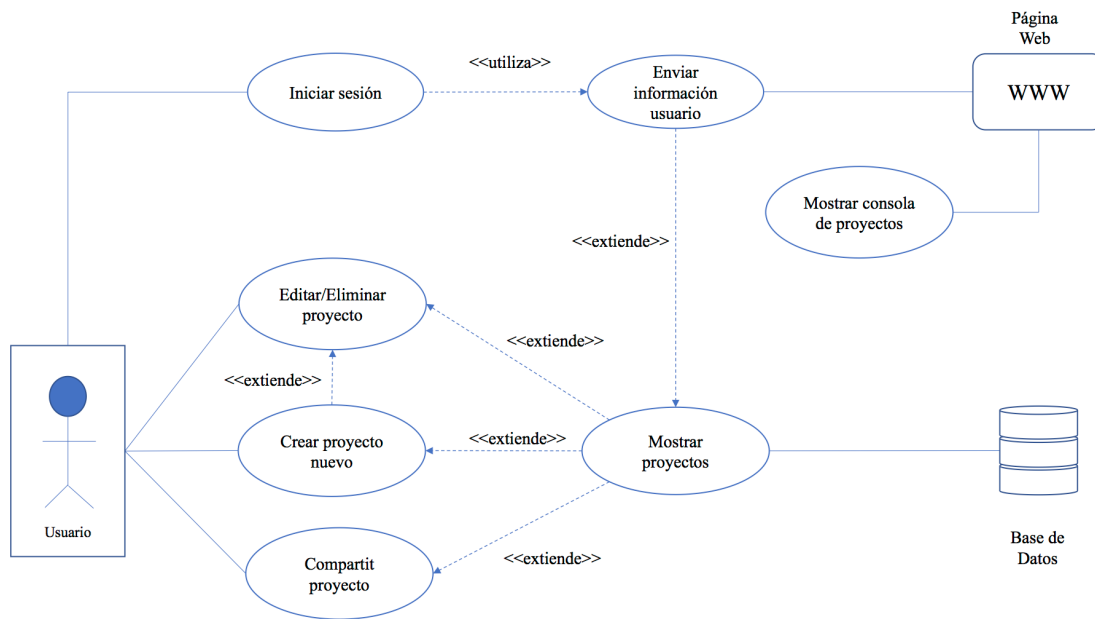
Página Web

WWW

Iniciar sesión

<<utiliza>>

Enviar información usuario

Mostrar consola de proyectos

<<extiende>>

Editar/Eliminar proyecto

<<extiende>>

<<extiende>>

Crear proyecto nuevo

<<extiende>>

Mostrar proyectos

Compartit proyecto

<<extiende>>

Usuario

Base de Datos